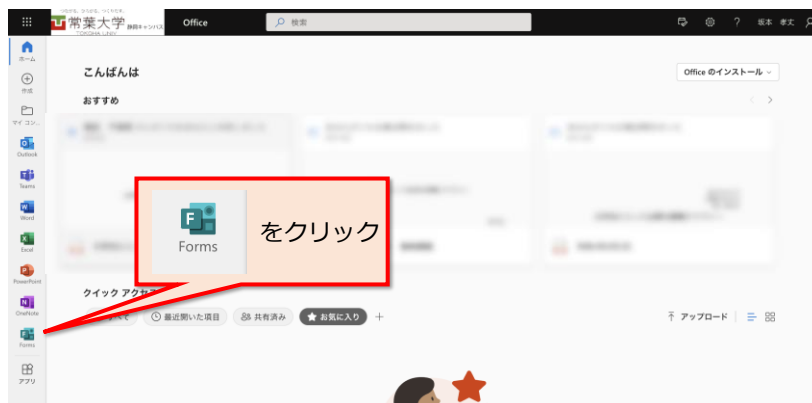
常葉大学 静岡キャンパス TOKOHA UNIV.

Office

検索

坂本 孝文

ホーム

作成

マイ コン...

Outlook

Teams

Word

Excel

PowerPoint

OneNote

Forms

アプリ

こんばんは

Office のインストール

おすすめ

Forms

をクリック

クイック アクセス

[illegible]

最近開いた項目

共有済み

お気に入り

+

アップロード